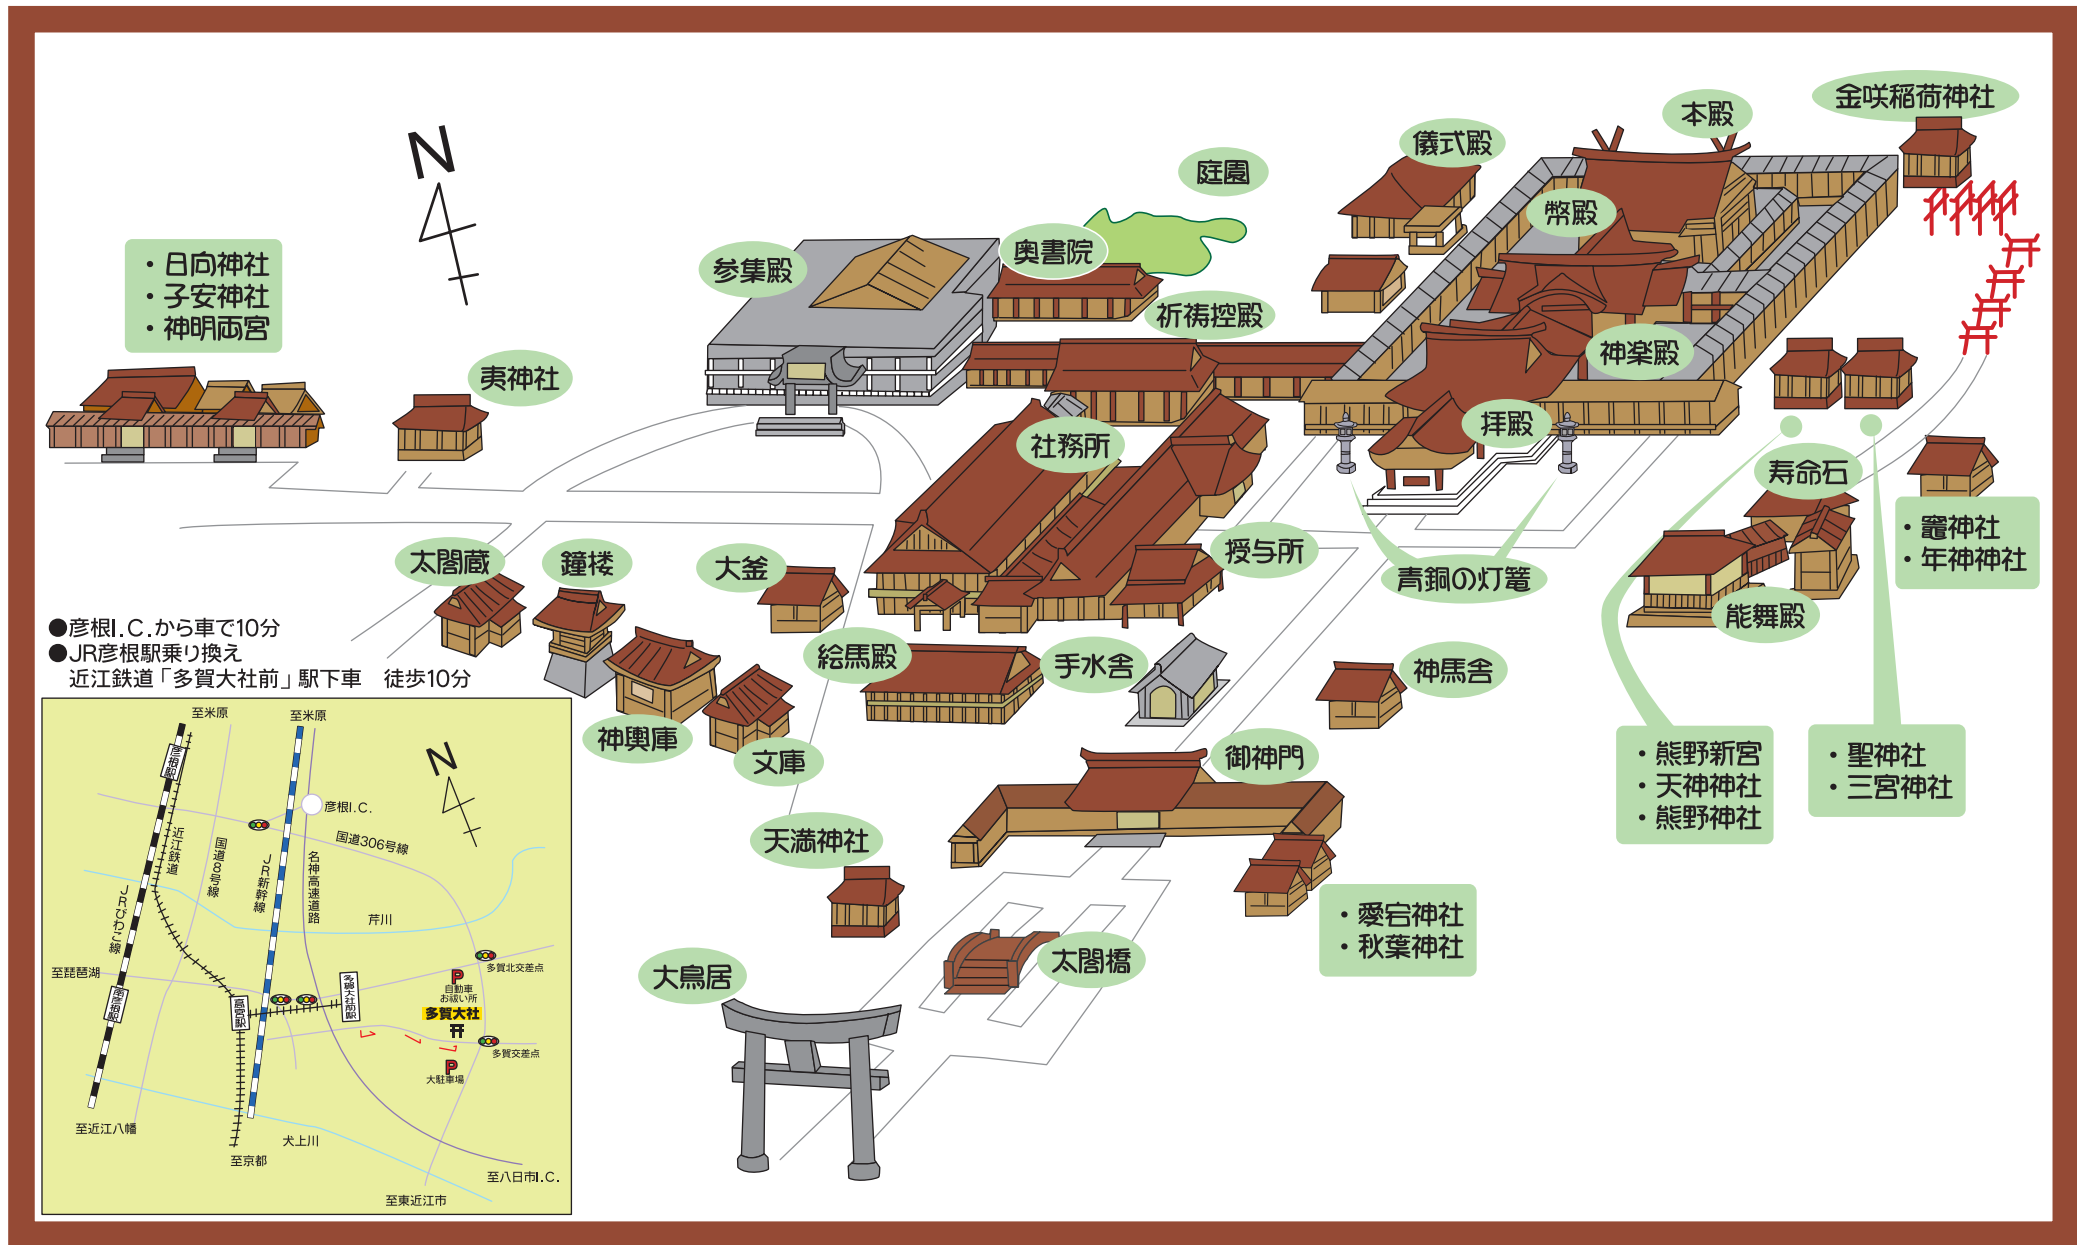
N

・日向神社
・子安神社
・神明両宮

夷神社

参集殿

奥書院

庭園

儀式殿

本殿

金咲稲荷神社

幣殿

祈祷控殿

神楽殿

拝殿

社務所

寿命石

・竈神社
・年神神社

授与所

青銅の灯籠

能舞殿

太閤蔵

鐘楼

大釜

絵馬殿

手水舎

神馬舎

神輿庫

文庫

御神門

・熊野新宮
・天神神社
・熊野神社

・聖神社
・三宮神社

天満神社

・愛宕神社
・秋葉神社

大鳥居

太閤橋

●彦根I.C.から車で10分
●JR彦根駅乗り換え
近江鉄道「多賀大社前」駅下車　徒歩10分

至米原
至米原
彦根駅
N
彦根I.C.
国道306号線
近江鉄道
国道8号線
JR新幹線
名神高速道路
JRびわこ線
芹川
至琵琶湖
多賀北交差点
高宮駅
多賀大社前駅
自動車お祓い所
多賀大社
南彦根駅
多賀交差点
大駐車場
至近江八幡
犬上川
至京都
至八日市I.C.
至東近江市